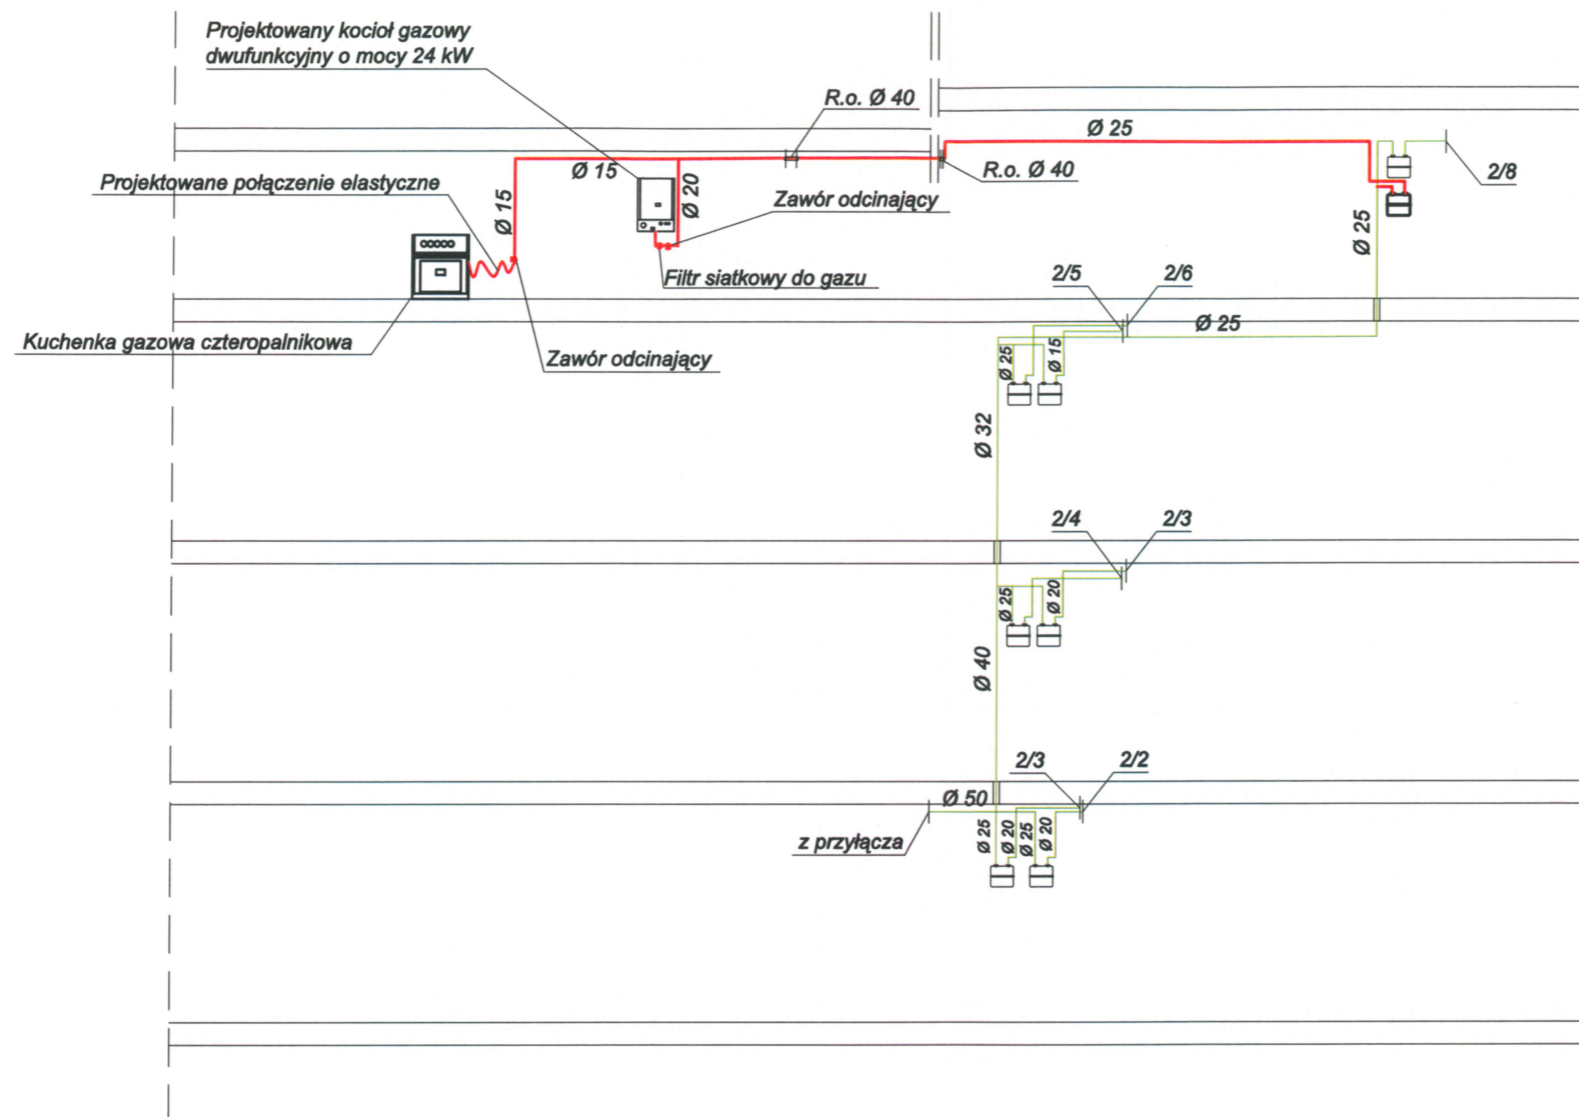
Projektowany kocioł gazowy dwufunkcyjny o mocy 24 kW

R.o. Ø 40

Ø 25

Ø 15

Ø 20

Ø 15

R.o. Ø 40

2/8

Projektowane połączenie elastyczne

Zawór odcinający

Ø 25

Filtr siatkowy do gazu

2/5

2/6

Ø 25

Kuchenka gazowa czteropalnikowa

Zawór odcinający

Ø 25

Ø 15

Ø 32

2/4

2/3

Ø 25

Ø 20

Ø 40

2/3

2/2

Ø 50

z przyłącza

Ø 25

Ø 20

Ø 25

Ø 20